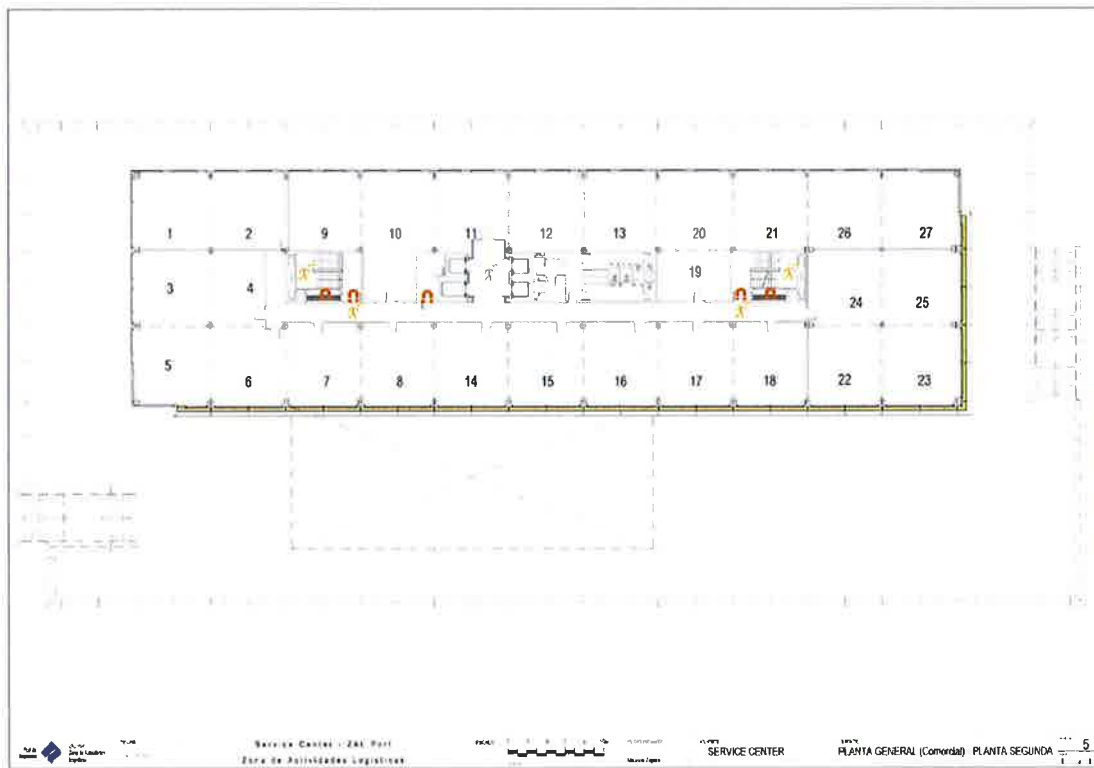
1
2
9
10
11
12
13
20
21
26
27
3
4
19
24
25
5
6
7
8
14
15
16
17
18
22
23

Port de Barcelona
Zona d'Activitats Logístiques

Service Center - ZAL Port
Zona de Actividades Logísticas

ESCALA

SERVICE CENTER

PLANTA GENERAL (Comercial) PLANTA SEGUNDA

5